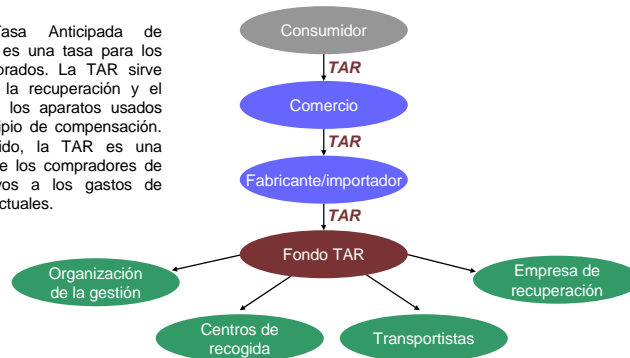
Tasa Anticipada de es una tasa para los rados. La TAR sirve la recuperación y el los aparatos usados pio de compensación. ido, la TAR es una e los compradores de vos a los gastos de ctuales.

Consumidor

TAR

Comercio

TAR

Fabricante/importador

TAR

Fondo TAR

Organización de la gestión

Empresa de recuperación

Centros de recogida

Transportistas